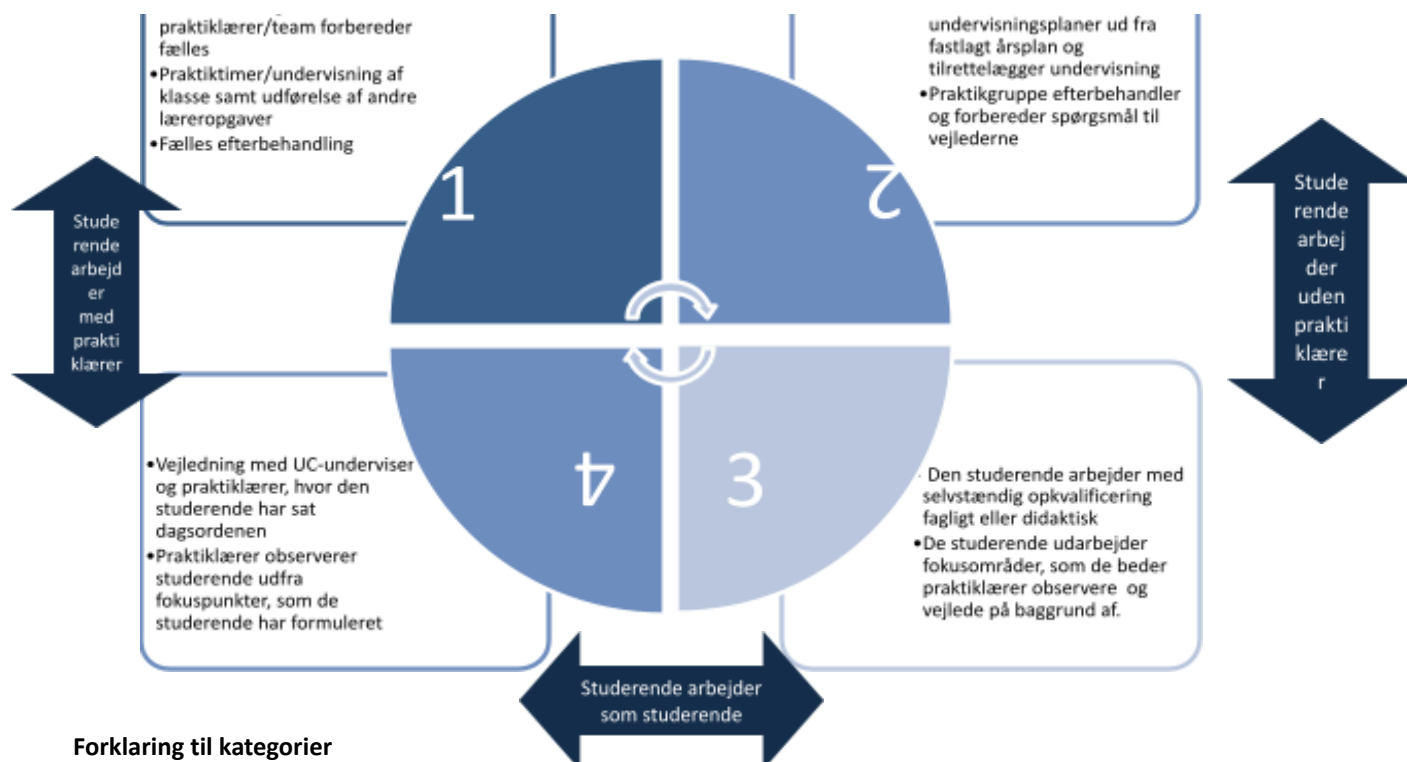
praktiklærer/team forbereder fælles
•Praktiktimer/undervisning af klasse samt udførelse af andre læreropgaver
•Fælles efterbehandling

undervisningsplaner ud fra fastlagt årsplan og tilrettelægger undervisning
•Praktikgruppe efterbehandler og forbereder spørgsmål til vejlederne

Stude rende arbejd er med prakti klærer

1

2

Stude rende arbej der uden prakti klære r

4

3

•Vejledning med UC-underviser og praktiklærer, hvor den studerende har sat dagsordenen
•Praktiklærer observerer studerende udfra fokuspunkter, som de studerende har formuleret

Den studerende arbejder med selvstændig opkvalificering fagligt eller didaktisk
•De studerende udarbejder fokusområder, som de beder praktiklærer observere og vejlede på baggrund af.

Studerende arbejder som studerende

**Forklaring til kategorier**